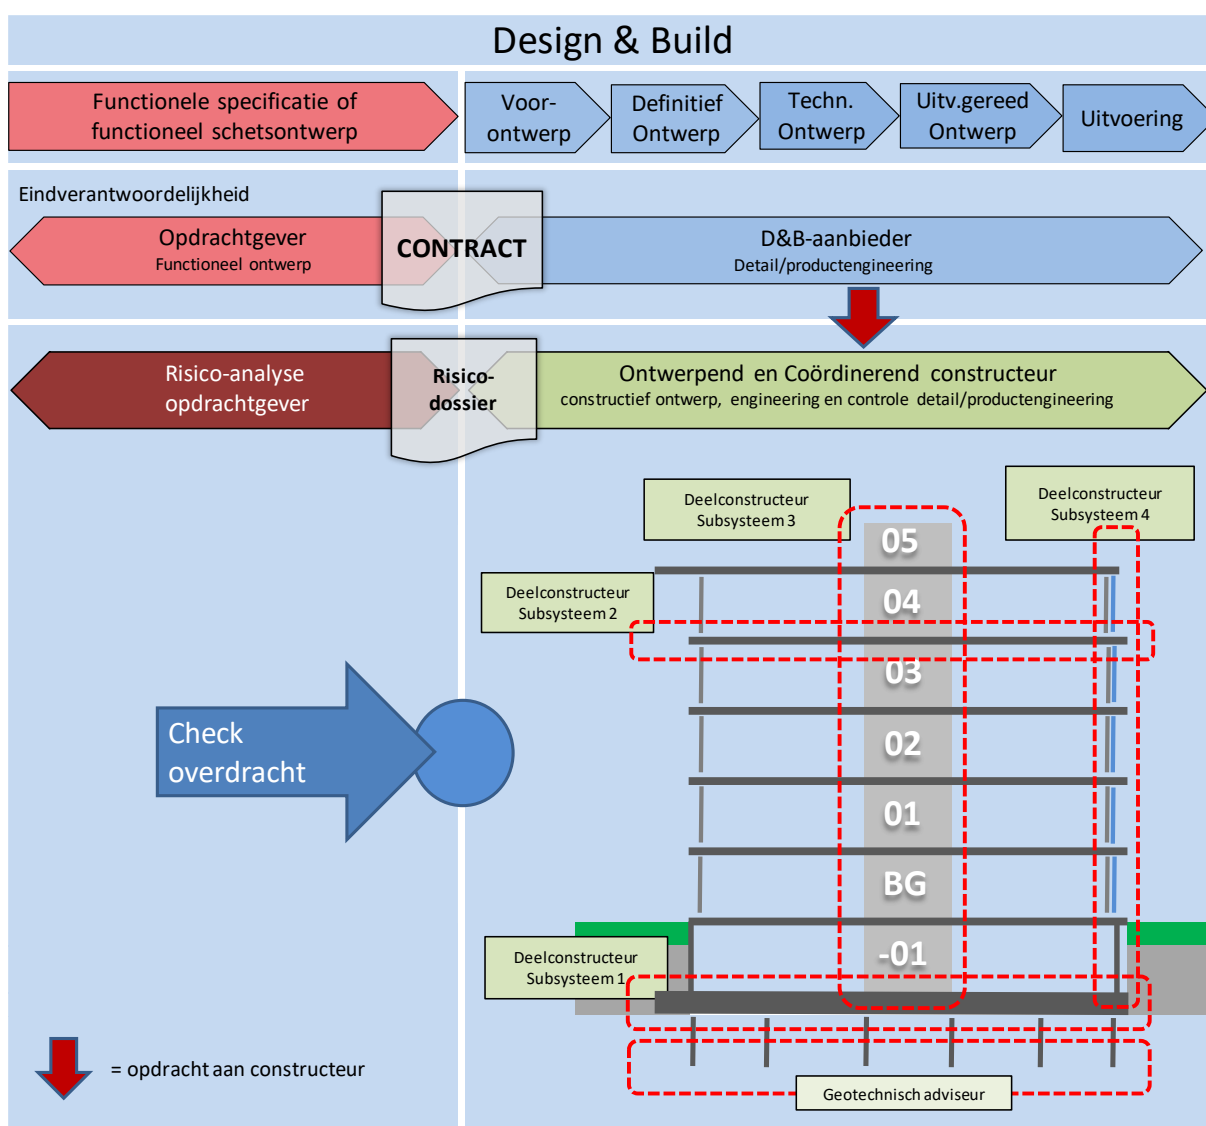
Design & Build

Functionele specificatie of functioneel schetsontwerp

Voor-ontwerp

Definitief Ontwerp

Techn. Ontwerp

Uitv.gereed Ontwerp

Uitvoering

Eindverantwoordelijkheid

Opdrachtgever
Functioneel ontwerp

CONTRACT

D&B-aanbieder
Detail/productengineering

Risico-analyse opdrachtgever

Risico-dossier

Ontwerpend en Coördinerend constructeur
constructief ontwerp, engineering en controle detail/productengineering

Deelconstructeur Subsysteem 3

Deelconstructeur Subsysteem 4

Deelconstructeur Subsysteem 2

05
04
03
02
01
BG
-01

Check overdracht

Deelconstructeur Subsysteem 1

= opdracht aan constructeur

Geotechnisch adviseur